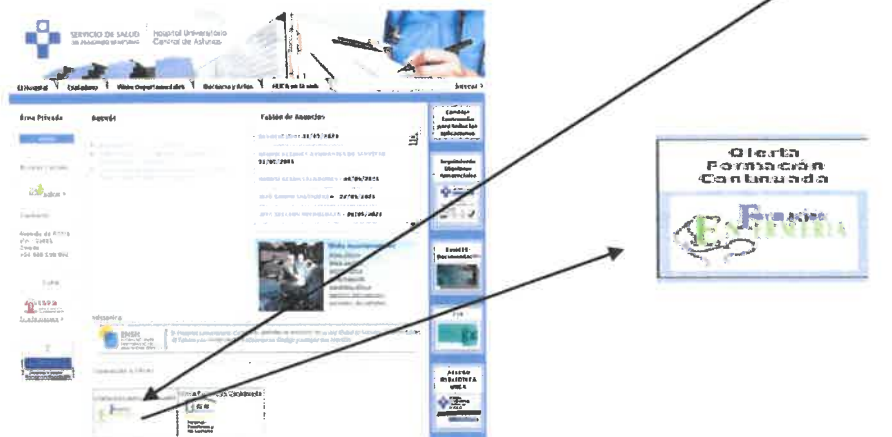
SERVICIO DE SALUD
Hospital Universitario Central de Asturias

El Hospital
Servicios
Visita Departamentales
Docencia y Artes
HUCA en la web
Buscar

Área Privada
Acceso

Tablón de Anuncios

Contacto

Avenida de Roma
s/n - 33011
Oviedo

Oferta Formación Continuada

Formación
Enfermería